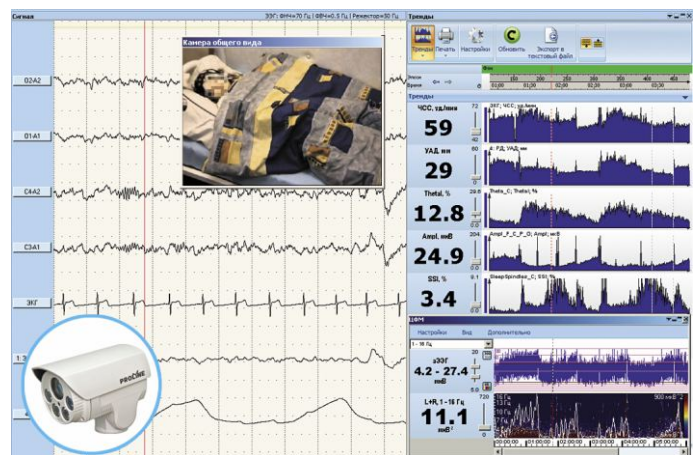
Сигнал
ЭЭГ: ФНЧ=70 Гц | ФВЧ=0,5 Гц | Режектор=50 Гц
Камера общего вида
O2A2
O1A1
C4A2
C3A1
ЭКГ
1:3
PROLINE
Тренды
Тренды Печать Настройки Обновить Экспорт в текстовый файл
Эпохи
Время
Тренды
ЧСС, уд./мин
59
УАД, мм
29
Theta, %
12.8
Ampl, мкВ
24.9
SSI, %
3.4
ЭКГ; ЧСС; уд./мин
Theta_C; Theta; %
Ampl_F_C_P_O; Ampl; мкВ
SleepSpindles_C; SSI; %
Настройки Вид Дополнительно
1 - 16 Гц
аЭЭГ
4.2 - 27.4
мкВ
L+R, 1 - 16 Гц
11.1
мкВ²